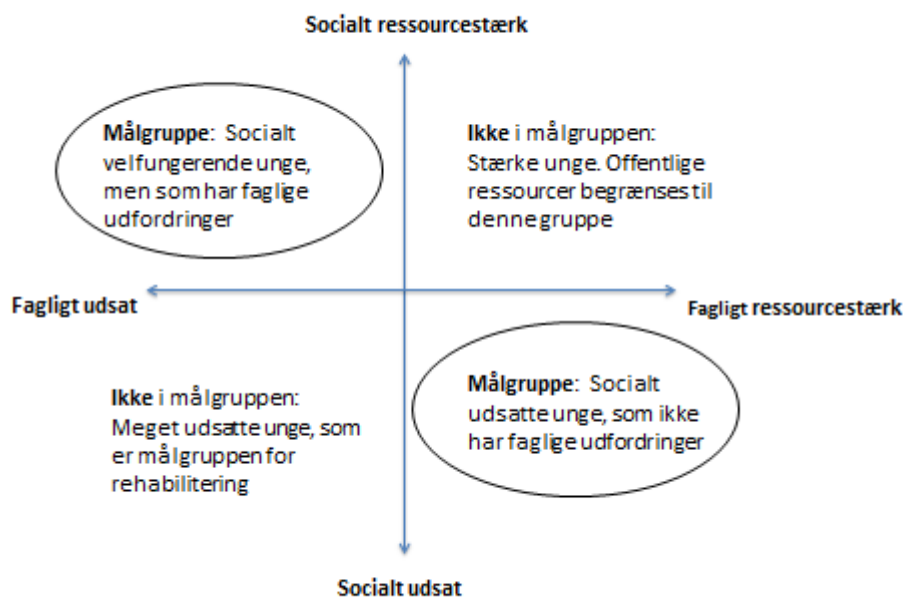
Socialt ressourcestærk

Målgruppe: Socialt velfungerende unge, men som har faglige udfordringer

Ikke i målgruppen: Stærke unge. Offentlige ressourcer begrænses til denne gruppe

Fagligt udsat

Fagligt ressourcestærk

Ikke i målgruppen: Meget udsatte unge, som er målgruppen for rehabilitering

Målgruppe: Socialt udsatte unge, som ikke har faglige udfordringer

Socialt udsat